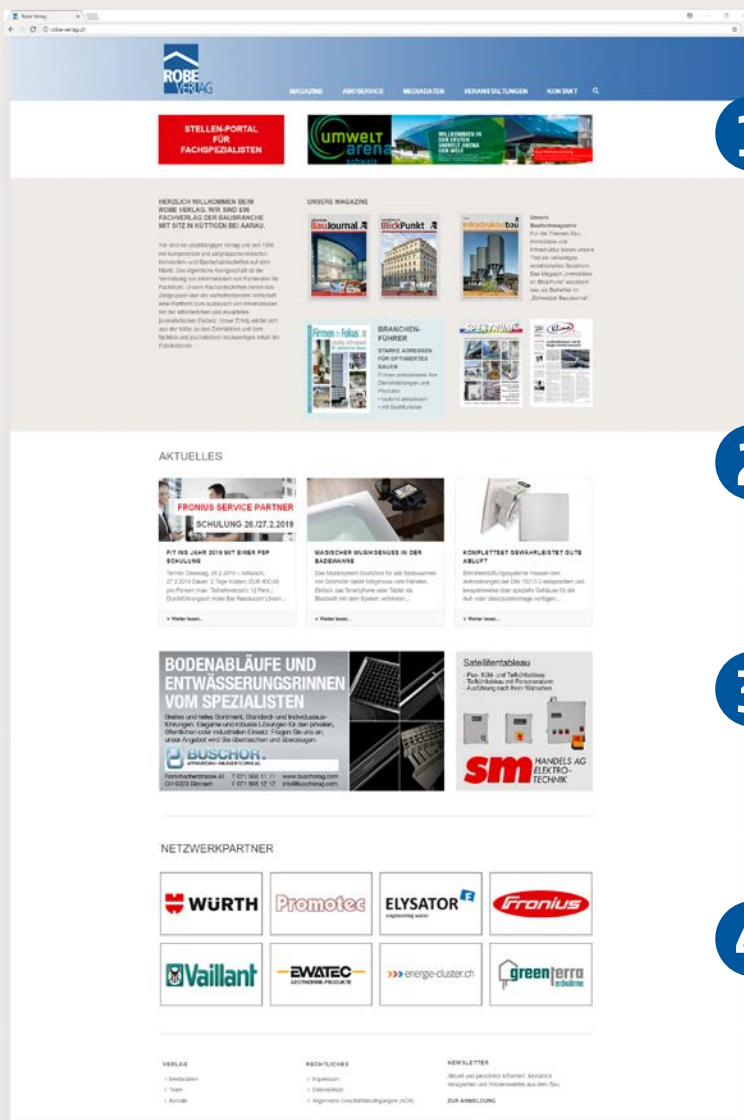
Robe Verlag
robe-verlag.ch

ROBE VERLAG

MAGAZINE ABOSERVICE MEDIADATEN VERANSTALTUNGEN KONTAKT

STELLEN-PORTAL FÜR FACHSPEZIALISTEN

umwelt arena schweiz
WILLKOMMEN IN DER ERSTEN UMWELT ARENA DER WELT

1

HERZLICH WILLKOMMEN BEIM ROBE VERLAG. WIR SIND EIN FACHVERLAG DER BAUBRANCHE MIT SITZ IN KÜTTIGEN BEI AARAU.

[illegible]

UNSERE MAGAZINE

BauJournal
BlickPunkt
Infrastruktur bau

Unsere Baufachmagazine
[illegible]

Firmen im Fokus

BRANCHEN-FÜHRER
STARKE ADRESSEN FÜR OPTIMIERTES BAUEN
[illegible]

2

AKTUELLES

FRONIUS SERVICE PARTNER
SCHULUNG 26./27.2.2019

FIT INS JAHR 2019 MIT EINER FSP SCHULUNG
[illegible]
» Weiter lesen...

MAGISCHER MUSIKGENUSS IN DER BADEWANNE
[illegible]
» Weiter lesen...

KOMPLETTSET GEWÄHRLEISTET GUTE ABLUFT
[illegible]
» Weiter lesen...

3

BODENABLÄUFE UND ENTWÄSSERUNGSRINNEN VOM SPEZIALISTEN
Breites und tiefes Sortiment, Standard- und Individuallösungen. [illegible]
BUSCHOR
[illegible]
www.buschorag.com
info@buschorag.com

Satellitentableau
- Pos. Kühl- und Tiefkühltableau
- Tiefkühltableau mit Personenalarm
- Ausführung nach Ihren Wünschen
sm HANDELS AG ELEKTRO-TECHNIK

4

NETZWERKPARTNER

WÜRTH
Promotec
ELYSATOR
Fronius
Vaillant
EWATEC
energie-cluster.ch
greenterra

VERLAG
RECHTLICHES
NEWSLETTER
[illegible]
ZUR ANMELDUNG